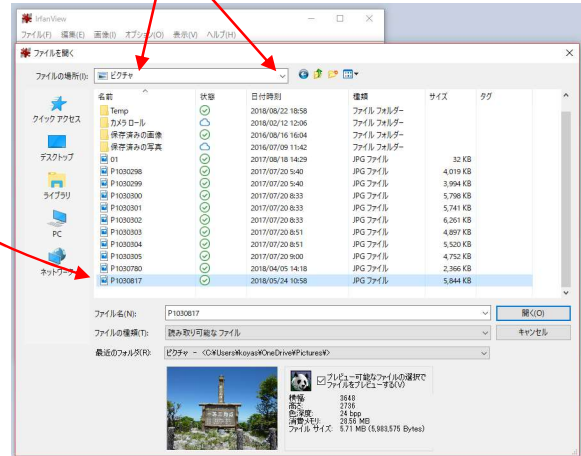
IrfanView
ファイル(F) 編集(E) 画像(I) オプション(O) 表示(V) ヘルプ(H)

ファイルを開く

ファイルの場所(I): ピクチャ

クイック アクセス
デスクトップ
ライブラリ
PC
ネットワーク

| 名前 | 状態 | 日付時刻 | 種類 | サイズ | タグ |
|---|---|---|---|---|---|
| Temp | | 2018/08/22 18:58 | ファイル フォルダー | | |
| カメラ ロール | | 2018/02/12 12:06 | ファイル フォルダー | | |
| 保存済みの画像 | | 2016/08/16 16:04 | ファイル フォルダー | | |
| 保存済みの写真 | | 2016/07/09 11:42 | ファイル フォルダー | | |
| 01 | | 2017/08/18 14:29 | JPG ファイル | 32 KB | |
| P1030298 | | 2017/07/20 5:40 | JPG ファイル | 4,019 KB | |
| P1030299 | | 2017/07/20 5:40 | JPG ファイル | 3,994 KB | |
| P1030300 | | 2017/07/20 8:33 | JPG ファイル | 5,798 KB | |
| P1030301 | | 2017/07/20 8:33 | JPG ファイル | 5,741 KB | |
| P1030302 | | 2017/07/20 8:33 | JPG ファイル | 6,261 KB | |
| P1030303 | | 2017/07/20 8:51 | JPG ファイル | 4,897 KB | |
| P1030304 | | 2017/07/20 8:51 | JPG ファイル | 5,520 KB | |
| P1030305 | | 2017/07/20 9:00 | JPG ファイル | 4,752 KB | |
| P1030780 | | 2018/04/05 14:18 | JPG ファイル | 2,366 KB | |
| P1030817 | | 2018/05/24 10:58 | JPG ファイル | 5,844 KB | |

ファイル名(N): P1030817
開く(O)
ファイルの種類(T): 読み取り可能なファイル
キャンセル
最近のフォルダ(R): ピクチャ - <C:¥Users¥koyas¥OneDrive¥Pictures¥>

プレビュー:可能なファイルの選択でファイルをプレビューする(V)
横幅: 3648
高さ: 2736
色深度: 24 bpp
消費メモリ: 28.56 MB
ファイル サイズ: 5.71 MB (5,983,575 Bytes)